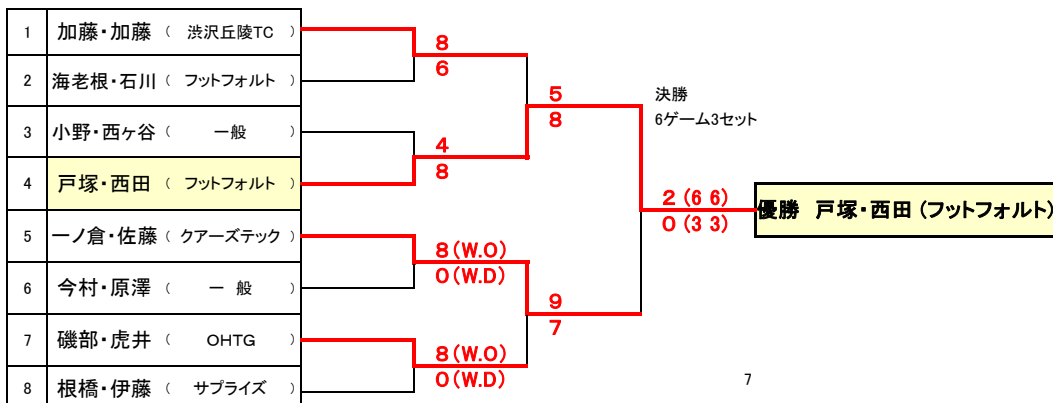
| | |
|---|---|
| 1 | 加藤・加藤 （ 渋沢丘陵TC ） |
| 2 | 海老根・石川 （ フットフォルト ） |
| 3 | 小野・西ヶ谷 （ 一般 ） |
| 4 | 戸塚・西田 （ フットフォルト ） |
| 5 | 一ノ倉・佐藤 （ クアーズテック ） |
| 6 | 今村・原澤 （ 一 般 ） |
| 7 | 磯部・虎井 （ OHTG ） |
| 8 | 根橋・伊藤 （ サプライズ ） |

8
6

4
8

8（W.O）
0（W.D）

8（W.O）
0（W.D）

5
8

9
7

決勝
6ゲーム3セット

2（6 6）
0（3 3）

優勝 戸塚・西田（フットフォルト）

7